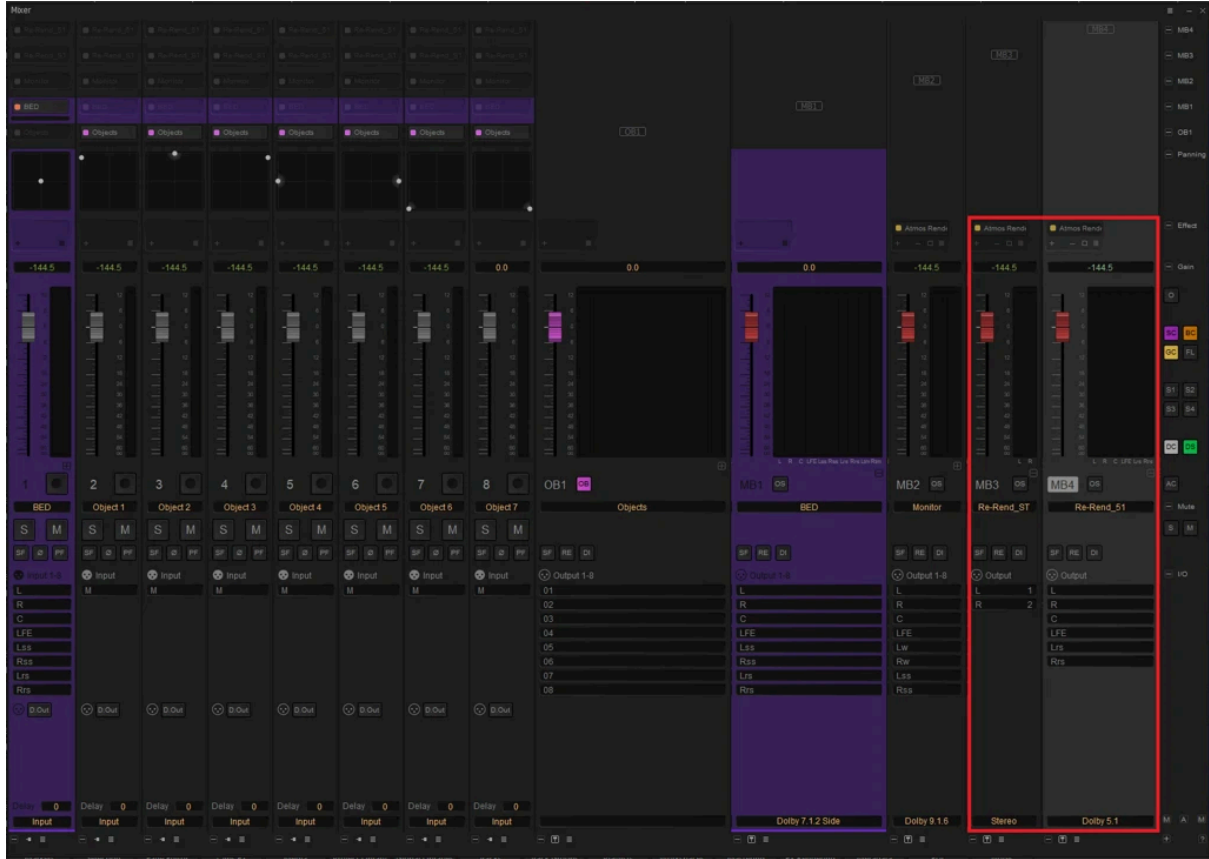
Mixer

MB4
MB3
MB2
MB1
OB1

BED
Objects
Objects
Objects
Objects
Objects
Objects
Objects
Objects

MB4 MB3 MB2 MB1 OB1 Panning

Atmos Rendi
Atmos Rendi
Atmos Rendi

Effect

-144.5 -144.5 -144.5 -144.5 -144.5 -144.5 -144.5 0.0 0.0 0.0 -144.5 -144.5 -144.5

Gain

SC BC
DC FL
S1 S2
S3 S4
DC OS

1 2 3 4 5 6 7 8 OB1 OS MB1 OS MB2 OS MB3 OS MB4 OS

BED Object 1 Object 2 Object 3 Object 4 Object 5 Object 6 Object 7 Objects BED Monitor Re-Rend_ST Re-Rend_51

AC
Mute

S M

SF Ø PF
SF RE DI

Input 1-8
L
R
C
LFE
Lss
Rss
Lrs
Rrs

Input
M

Output 1-8
01
02
03
04
05
06
07
08

Output 1-8
L
R
C
LFE
Lss
Rss
Lrs
Rrs

Output 1-8
L
R
C
LFE
Lw
Rw
Lss
Rss

Output
L 1
R 2

Output
L
R
C
LFE
Lrs
Rrs

I/O

D.Out

Delay 0

Input Input Input Input Input Input Input Input
Dolby 7.1.2 Side
Dolby 9.1.6
Stereo
Dolby 5.1

M A M